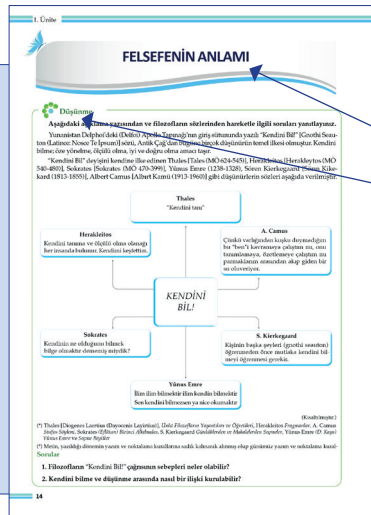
1. Ünite

FELSEFENİN ANLAMI

Düşünme

Aşağıdaki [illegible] yazısından ve filozofların sözlerinden hareketle ilgili soruları yanıtlayınız.

Yunanistan Delphoi'deki (Delfoi) Apollo Tapınağı'nın giriş sütununda yazılı "Kendini Bil" [Gnothi Seauton (Latince: Nosce Te Ipsum)] sözü, Antik Çağ'dan bugüne birçok düşünürün temel ilkesi olmuştur. Kendini bilme; öze yönelme, ölçülü olma, iyi ve doğru olma amacı taşır.

"Kendini Bil" deyişini kendine ilke edinen Thales [Tales (MÖ 624-545)], Herakleitos [Heraklitos (MÖ 540-480)], Sokrates [Sokrat (MÖ 470-399)], Yûnus Emre (1238-1328), Sören Kierkegaard [Soren Kirkegard (1813-1855)], Albert Camus [Albırt Kamü (1913-1960)] gibi düşünürlerin sözleri aşağıda verilmiştir.

Thales
"Kendini tanı"

Herakleitos
Kendini tanıma ve ölçülü olma olanağı her insanda bulunur. Kendimi keşfettim.

A. Camus
Çünkü varlığından kuşku duymadığım bu "ben"i kavramaya çalışsam ne, onu tanımlamaya, özetlemeye çalışsam ne parmaklarım arasından akıp giden bir su oluveriyor.

KENDİNİ BİL!

Sokrates
Kendinin ne olduğunun bilincine bilge olmaktır demeniş miydik?

S. Kierkegaard
Kişinin başka şeyleri (gerekli olanları) öğrenmeden önce mutlaka kendini bilmeyi öğrenmesi gerekir.

Yûnus Emre
İlim ilim bilmektir ilim kendin bilmektir
Sen kendini bilmezsen ya nice okumaktır

(Kısaltılmıştır.)

(*) Thales [Diogenes Laertios (Diyocenis Layirtiyus)], Ünlü Filozofların Yaşamları ve Öğretileri, Herakleitos Fragmanlar, A. Camus Sisifos Söyleni, Sokrates (Eflatun) Birinci Alkibiades, S. Kierkegaard Günlüklerden ve Makalelerden Seçmeler, Yûnus Emre (Dr. Ragıp) Yûnus Emre ve Sayne Sayılır

(*) Metin, yazıldığı dönemin yazım ve noktalama kurallarına sadık kalınarak alınmış olup günümüz yazım ve noktalama kurallarına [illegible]

Sorular

1. Filozofların "Kendini Bil" çağrısının sebepleri neler olabilir?

2. Kendini bilme ve düşünme arasında nasıl bir ilişki kurulabilir?

14